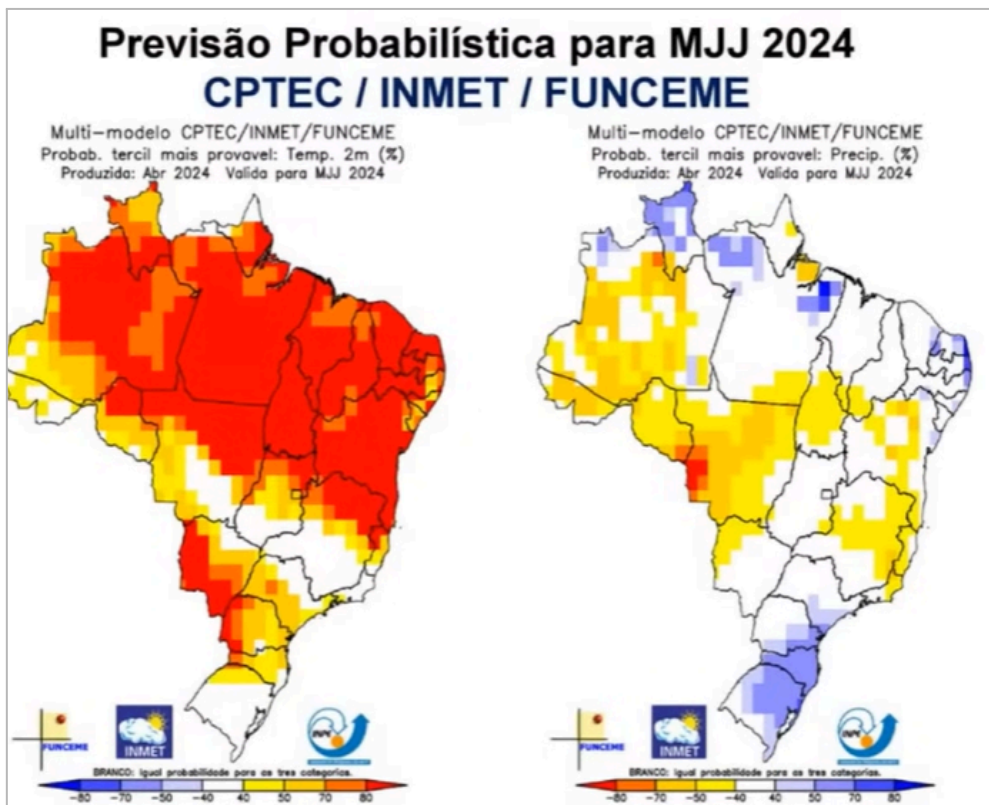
Previsão Probabilística para MJJ 2024
CPTEC / INMET / FUNCEME

Multi-modelo CPTEC/INMET/FUNCEME
Probab. tercil mais provavel: Temp. 2m (%)
Produzida: Abr 2024 Valida para MJJ 2024

FUNCEME
INMET
INPE

BRANCO: igual probabilidades para as tres categorias.
-80 -70 -50 -40 40 50 70 80

Multi-modelo CPTEC/INMET/FUNCEME
Probab. tercil mais provavel: Precip. (%)
Produzida: Abr 2024 Valida para MJJ 2024

FUNCEME
INMET
INPE

BRANCO: igual probabilidades para as tres categorias.
-80 -70 -50 -40 40 50 70 80